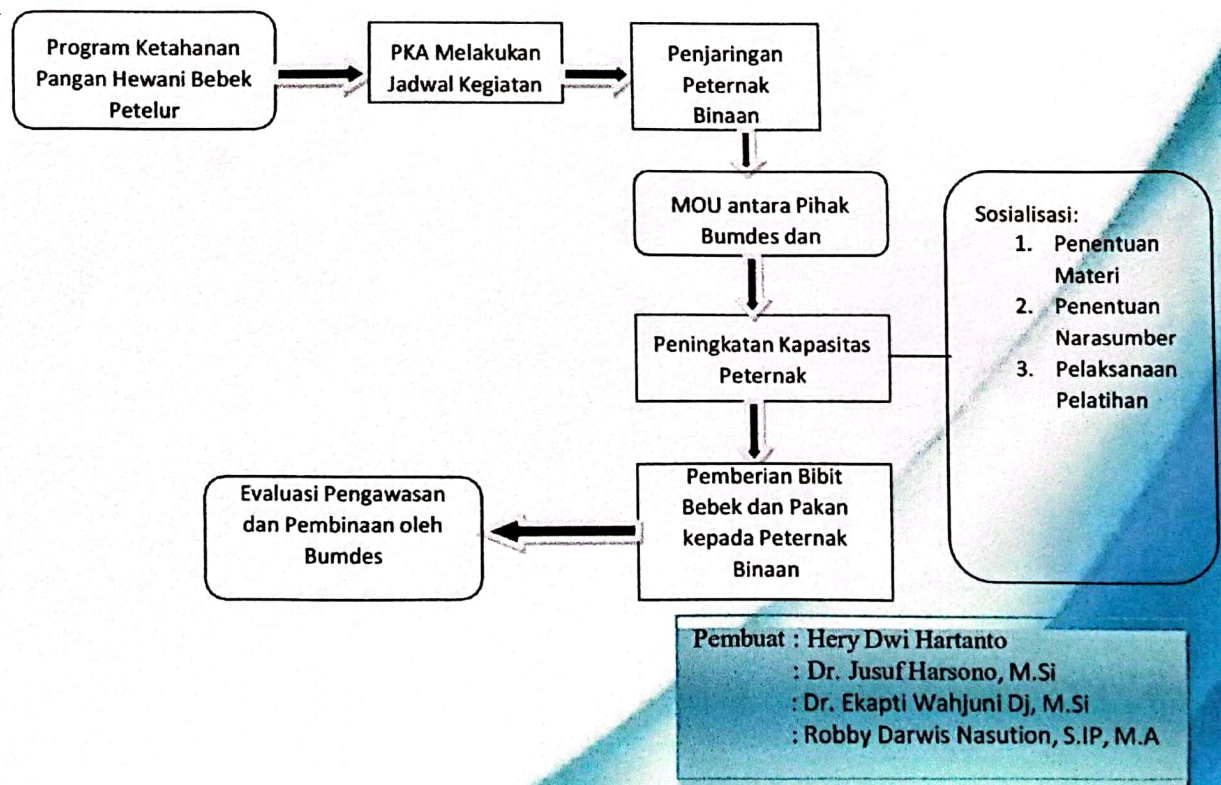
Program Ketahanan Pangan Hewani Bebek Petelur

PKA Melakukan Jadwal Kegiatan

Penjaringan Peternak Binaan

MOU antara Pihak Bumdes dan

Peningkatan Kapasitas Peternak

Sosialisasi:
1. Penentuan Materi
2. Penentuan Narasumber
3. Pelaksanaan Pelatihan

Pemberian Bibit Bebek dan Pakan kepada Peternak Binaan

Evaluasi Pengawasan dan Pembinaan oleh Bumdes

Pembuat : Hery Dwi Hartanto
: Dr. Jusuf Harsono, M.Si
: Dr. Ekapti Wahjuni Dj, M.Si
: Robby Darwis Nasution, S.IP, M.A